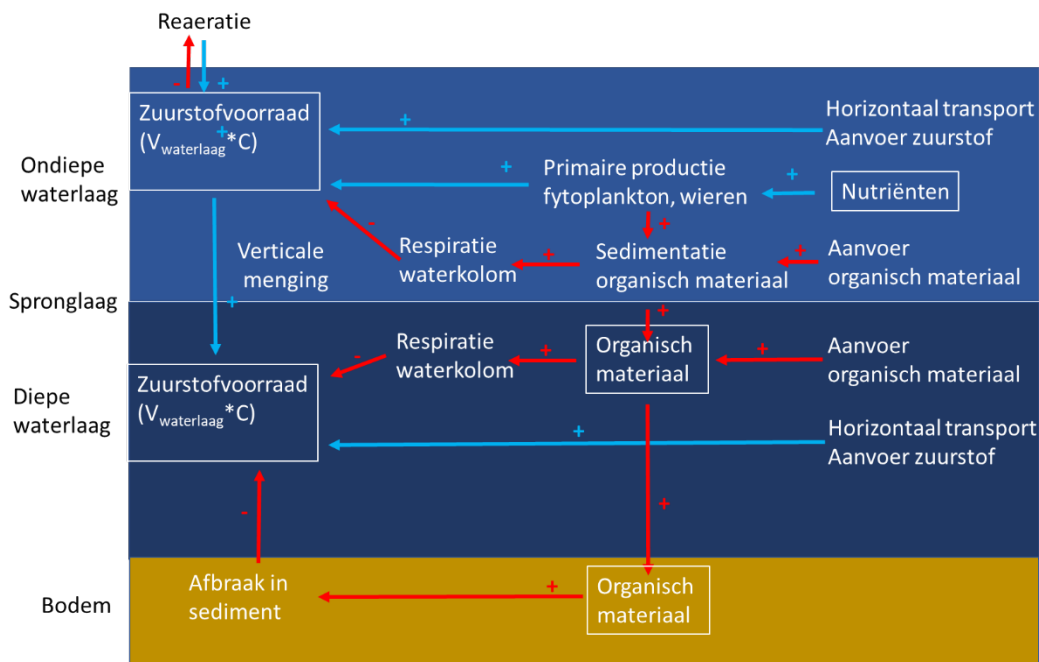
Reaeratie

- +

Zuurstofvoorraad ($V_{waterlaag}$*C)

+

Horizontaal transport
Aanvoer zuurstof

Ondiepe waterlaag

+

Primaire productie fytoplankton, wieren

+

Nutriënten

-

+

Verticale menging

Respiratie waterkolom

+

Sedimentatie organisch materiaal

+

Aanvoer organisch materiaal

Spronglaag

+

+

Respiratie waterkolom

-

+

Organisch materiaal

+

Aanvoer organisch materiaal

Diepe waterlaag

Zuurstofvoorraad ($V_{waterlaag}$*C)

+

Horizontaal transport
Aanvoer zuurstof

-

+

Bodem

Afbraak in sediment

+

Organisch materiaal